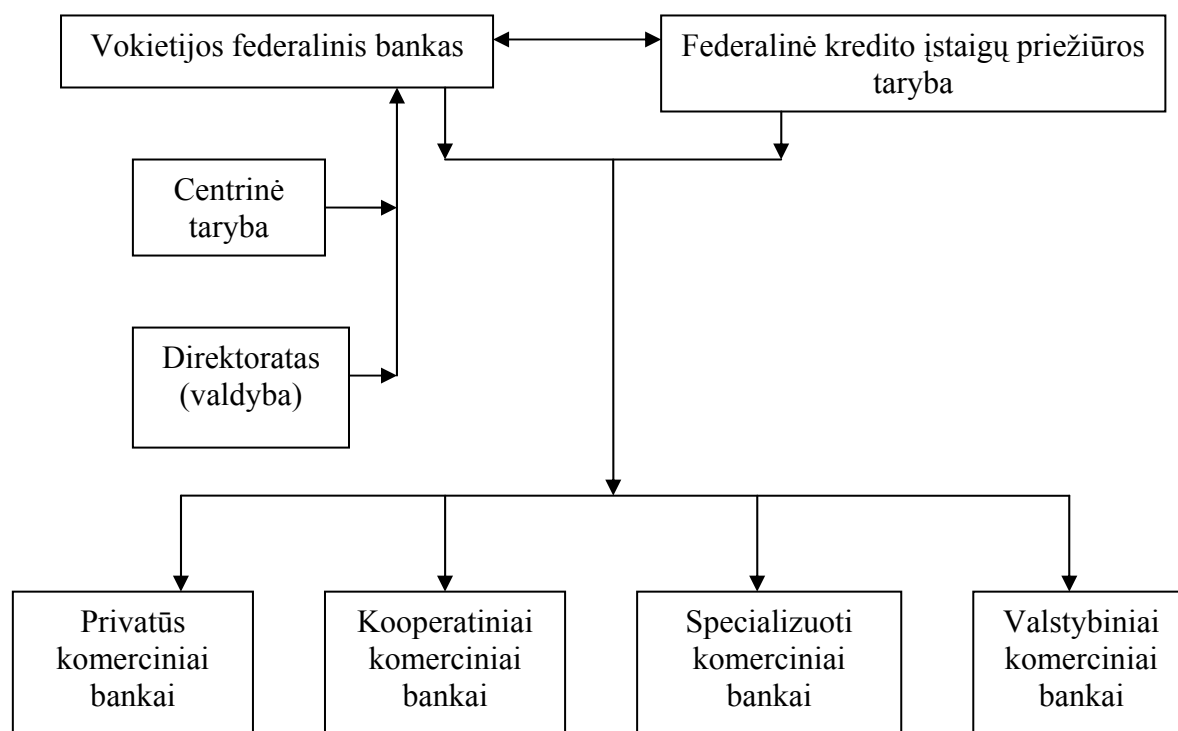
Vokietijos federalinis bankas

Federalinė kredito įstaigų priežiūros taryba

Centrinė taryba

Direktoratas (valdyba)

Privatūs komerciniai bankai

Kooperatiniai komerciniai bankai

Specializuoti komerciniai bankai

Valstybiniai komerciniai bankai